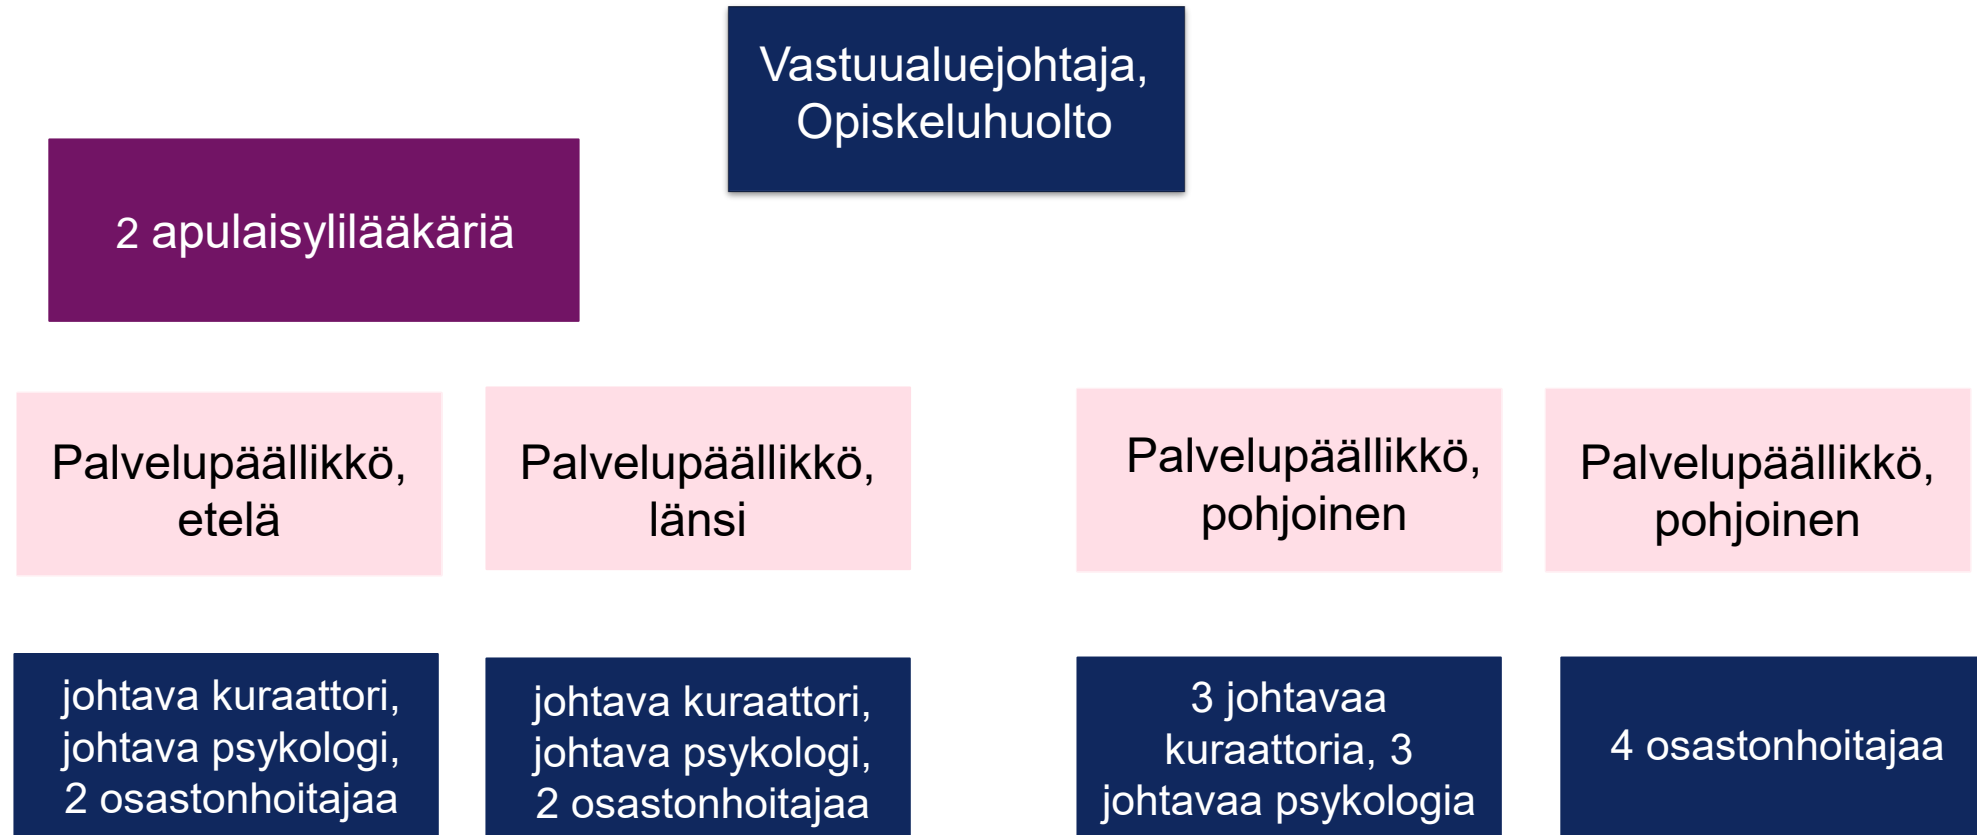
Vastuualuejohtaja, Opiskeluhuolto

2 apulaisylilääkäriä

Palvelupäällikkö, etelä

Palvelupäällikkö, länsi

Palvelupäällikkö, pohjoinen

Palvelupäällikkö, pohjoinen

johtava kuraattori, johtava psykologi, 2 osastonhoitajaa

johtava kuraattori, johtava psykologi, 2 osastonhoitajaa

3 johtavaa kuraattoria, 3 johtavaa psykologia

4 osastonhoitajaa